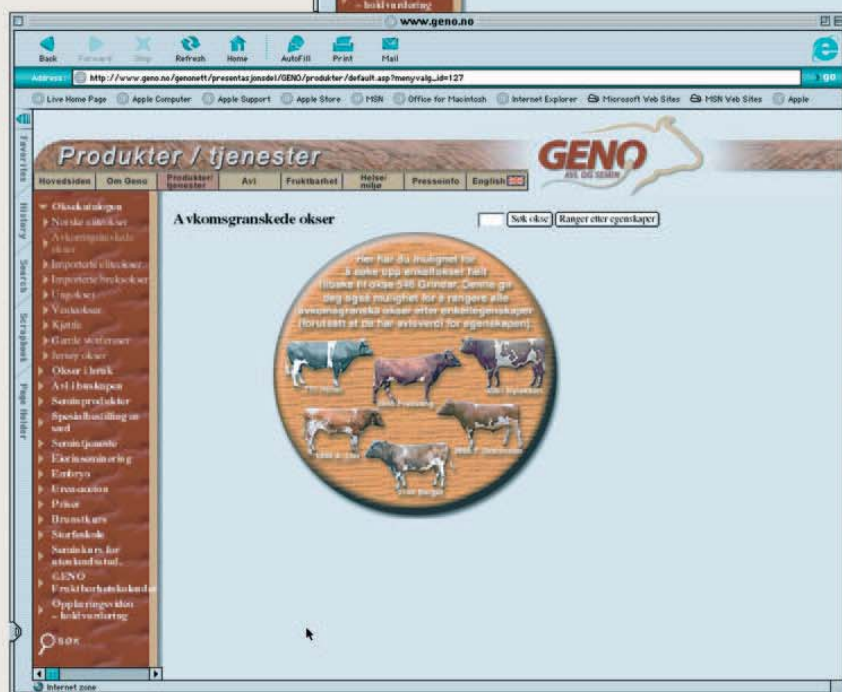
- holdvurdering

www.geno.no

Back Forward Stop Refresh Home AutoFill Print Mail

Address: http://www.geno.no/genonett/presentasjonsdel/GENO/produkter/default.asp?menyvalg_id=127

go

Live Home Page Apple Computer Apple Support Apple Store MSN Office for Macintosh Internet Explorer Microsoft Web Sites MSN Web Sites Apple

Favorites History Search Scrapbook Page Holder

Produkter / tjenester

GENO
AVL OG SEMIN

Hovedsiden Om Geno Produkter/ tjenester Avl Fruktbarhet Helse/ miljø Presseinfo English

Oksekatalogen
Norske ungokser
Avkomsgranskede okser
Importerte ungokser
Importerte brukokser
Ungokser
Ventokser
Kjøtt
Gamle testokser
Jersey okser
Okser i fertik
Avl i buskapen
Seminprodukter
Spesialbestilling av sæd
Semintjeneste
Eierinseminering
Embryo
Ureanalyse
Priser
Brunstkurs
Storfeskole
Seminkurs for ateckunderstud...
GENO Fruktbarhetskalender
Opplæringsvideo - holdvurdering

SØK

Avkomsgranskede okser

Søk okse Ranger etter egenskaper

Her har du mulighet for å søke opp enkeltokser helt tilbake til okse 546 Grinder. Denne gir deg også mulighet for å rangere alle avkomsgranskede okser etter enkeltegenskaper (forutsatt at de har avlsverdi for egenskapen).

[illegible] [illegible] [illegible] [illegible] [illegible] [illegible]

Internet zone